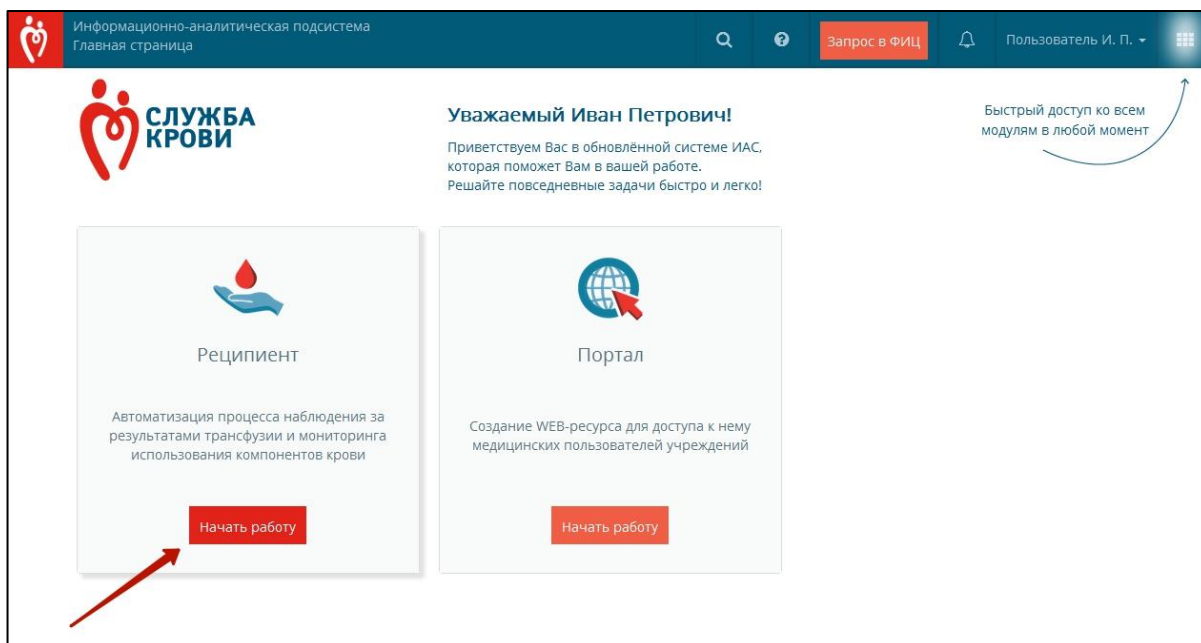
Информационно-аналитическая подсистема
Главная страница

Запрос в ФИЦ

Пользователь И. П.

СЛУЖБА КРОВИ

Уважаемый Иван Петрович!

Приветствуем Вас в обновлённой системе ИАС, которая поможет Вам в вашей работе. Решайте повседневные задачи быстро и легко!

Быстрый доступ ко всем модулям в любой момент

Реципиент

Автоматизация процесса наблюдения за результатами трансфузии и мониторинга использования компонентов крови

Начать работу

Портал

Создание WEB-ресурса для доступа к нему медицинских пользователей учреждений

Начать работу